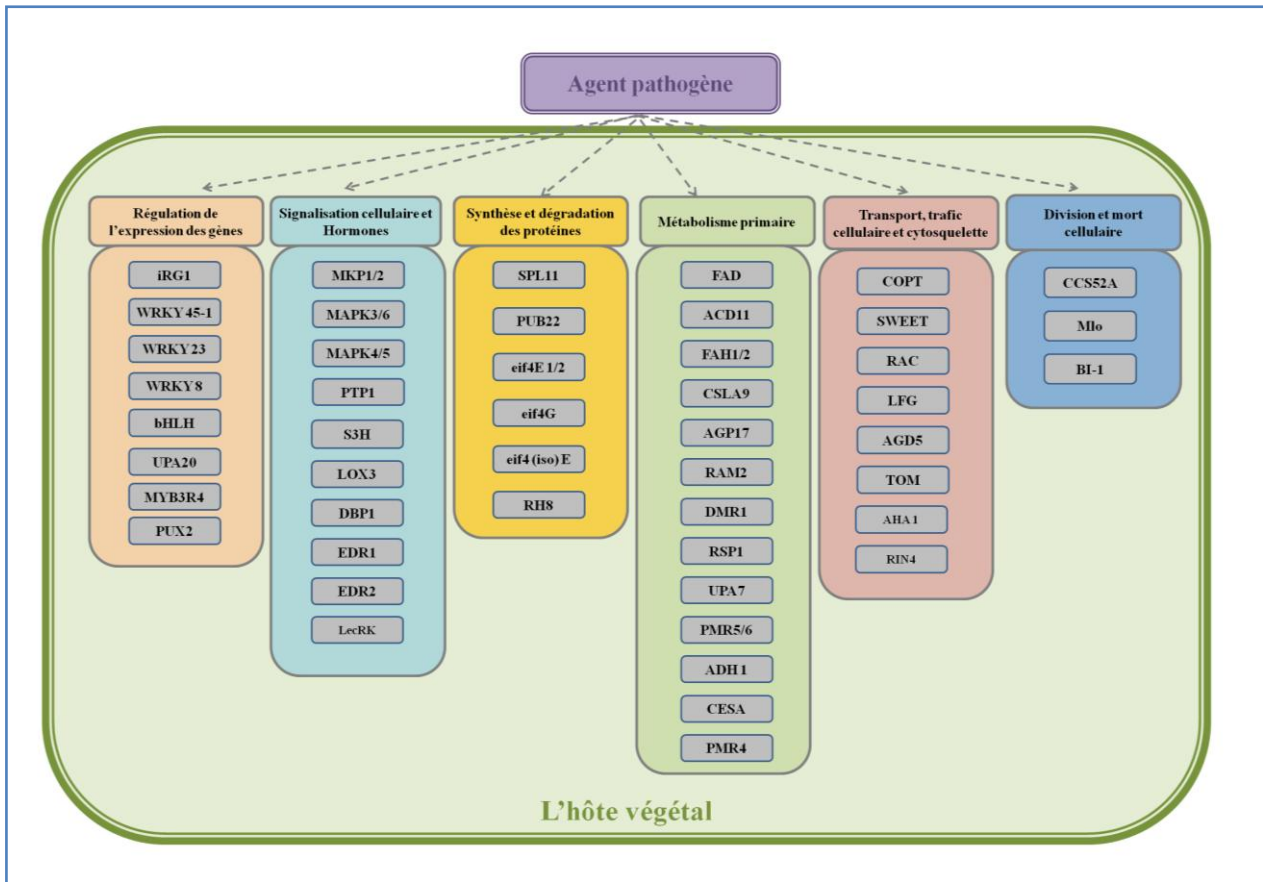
Agent pathogène

Régulation de l'expression des gènes

iRG1
WRKY45-1
WRKY23
WRKY8
bHLH
UPA20
MYB3R4
PUX2

Signalisation cellulaire et Hormones

MKP1/2
MAPK3/6
MAPK4/5
PTP1
S3H
LOX3
DBP1
EDR1
EDR2
LecRK

Synthèse et dégradation des protéines

SPL11
PUB22
eif4E 1/2
eif4G
eif4 (iso) E
RH8

Métabolisme primaire

FAD
ACD11
FAH1/2
CSLA9
AGP17
RAM2
DMR1
RSP1
UPA7
PMR5/6
ADH1
CESA
PMR4

Transport, trafic cellulaire et cytosquelette

COPT
SWEET
RAC
LFG
AGD5
TOM
AHA1
RIN4

Division et mort cellulaire

CCS52A
Mlo
BI-1

L'hôte végétal